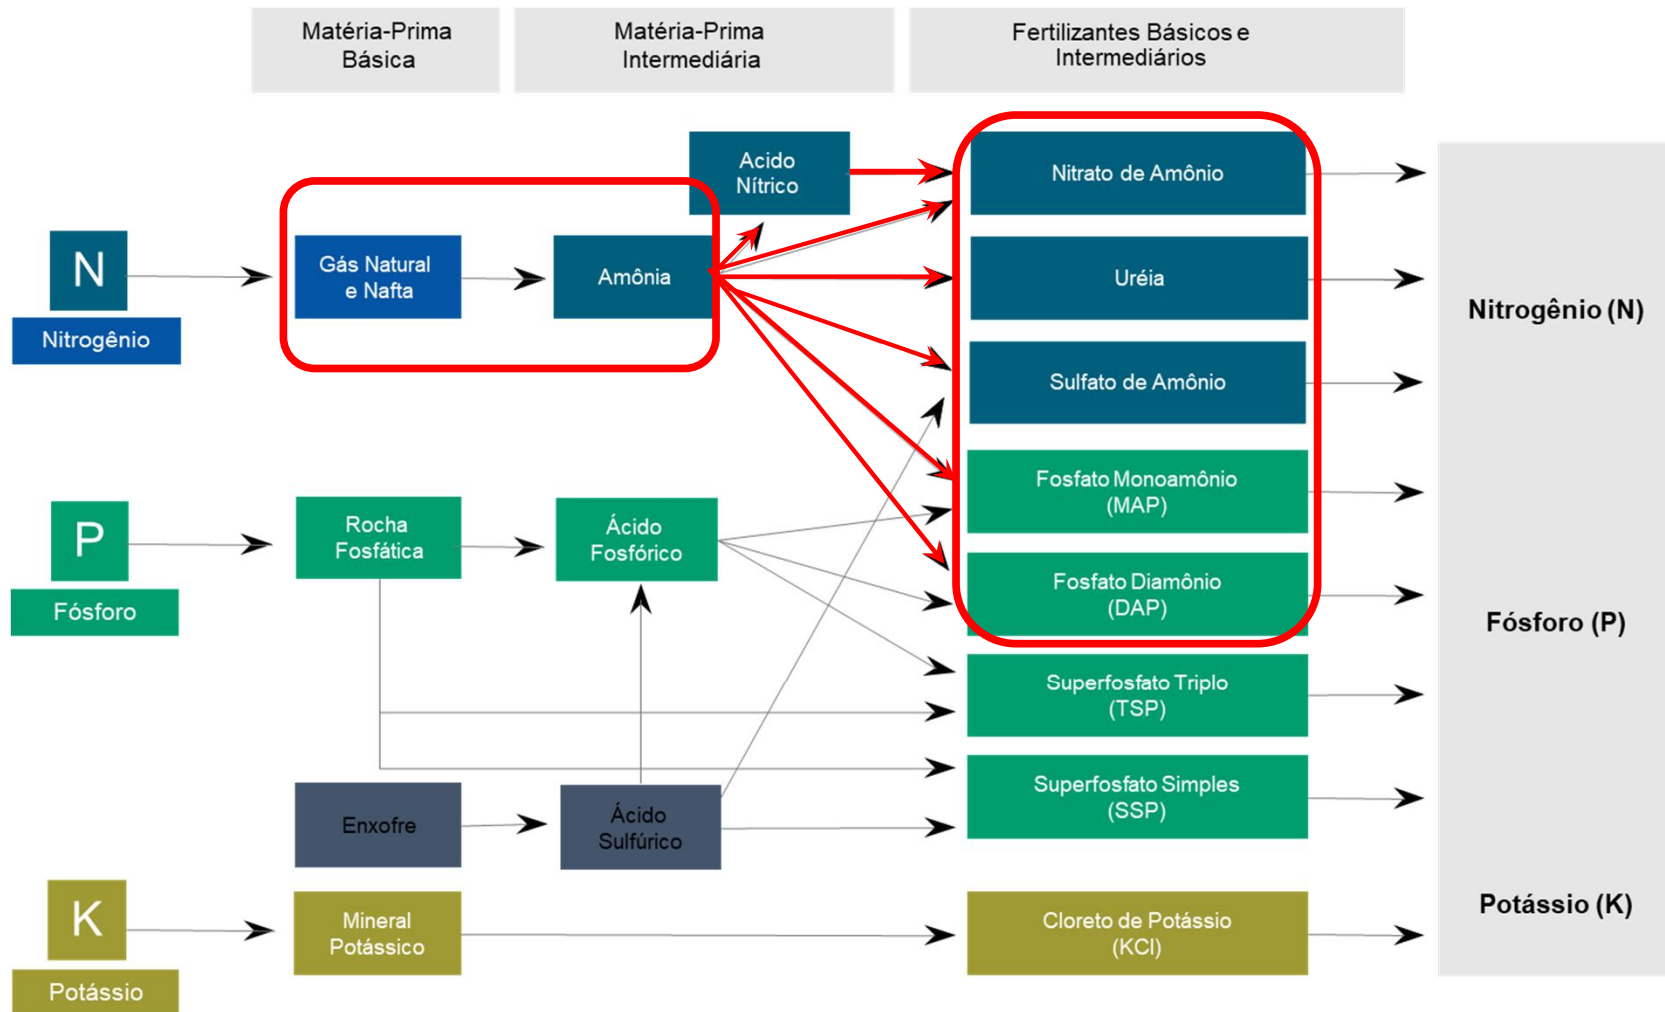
Matéria-Prima Básica

Matéria-Prima Intermediária

Fertilizantes Básicos e Intermediários

N

Nitrogênio

Gás Natural e Nafta

Amônia

Acido Nítrico

Nitrato de Amônio

Uréia

Sulfato de Amônio

Nitrogênio (N)

P

Fósforo

Rocha Fosfática

Ácido Fosfórico

Fosfato Monoamônio (MAP)

Fosfato Diamônio (DAP)

Superfosfato Triplo (TSP)

Superfosfato Simples (SSP)

Fósforo (P)

Enxofre

Ácido Sulfúrico

K

Potássio

Mineral Potássico

Cloreto de Potássio (KCl)

Potássio (K)